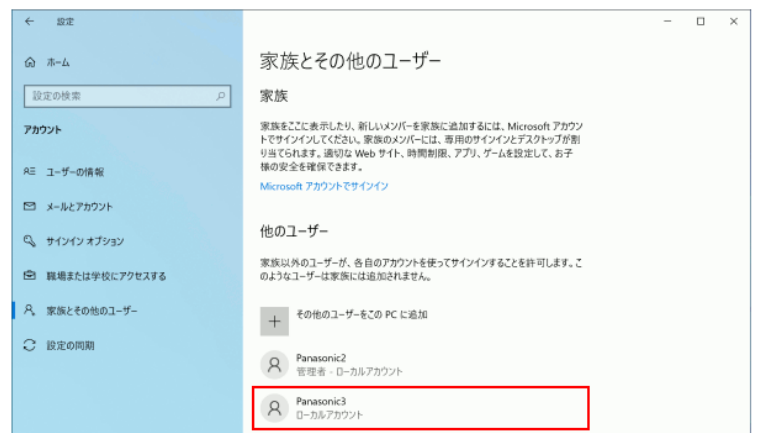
← 設定

ホーム

設定の検索

アカウント

ユーザーの情報

メールとアカウント

サインイン オプション

職場または学校にアクセスする

家族とその他のユーザー

設定の同期

家族とその他のユーザー

家族

家族をここに表示したり、新しいメンバーを家族に追加するには、Microsoft アカウントでサインインしてください。家族のメンバーには、専用のサインインとデスクトップが割り当てられます。適切な Web サイト、時間制限、アプリ、ゲームを設定して、お子様の安全を確保できます。

Microsoft アカウントでサインイン

他のユーザー

家族以外のユーザーが、各自のアカウントを使ってサインインすることを許可します。このようなユーザーは家族には追加されません。

その他のユーザーをこの PC に追加

Panasonic2
管理者 - ローカルアカウント

Panasonic3
ローカルアカウント